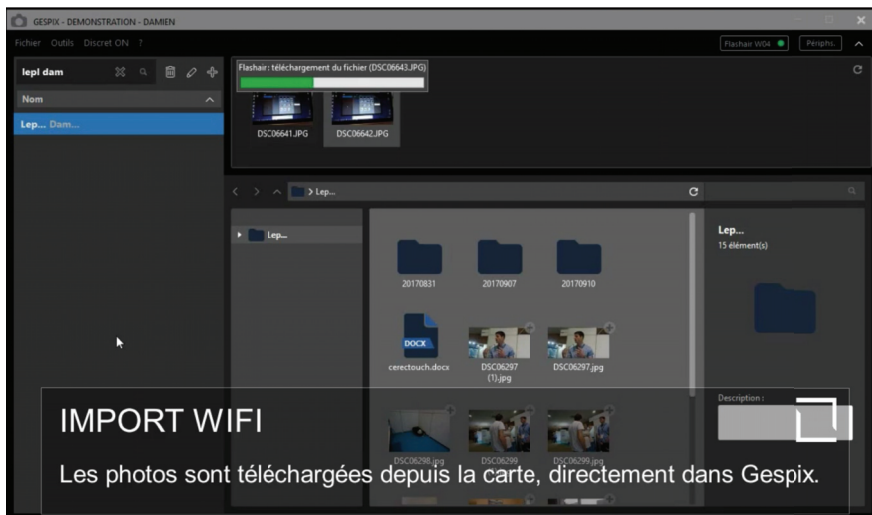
GESPIX - DEMONSTRATION - DAMIEN

Fichier Outils Discret ON ?

Flashair W04 Périphs.

lepl dam

Nom

Lep... Dam...

Flashair: téléchargement du fichier (DSC06643.JPG)

DSC06641.JPG DSC06642.JPG

> Lep...

Lep...

20170831 20170907 20170910

DOCX

cerectouch.docx DSC06297 (1).jpg DSC06297.jpg

Lep...
15 élément(s)

Description :

DSC06298.jpg DSC06299 DSC06299.jpg

IMPORT WIFI

Les photos sont téléchargées depuis la carte, directement dans Gespix.